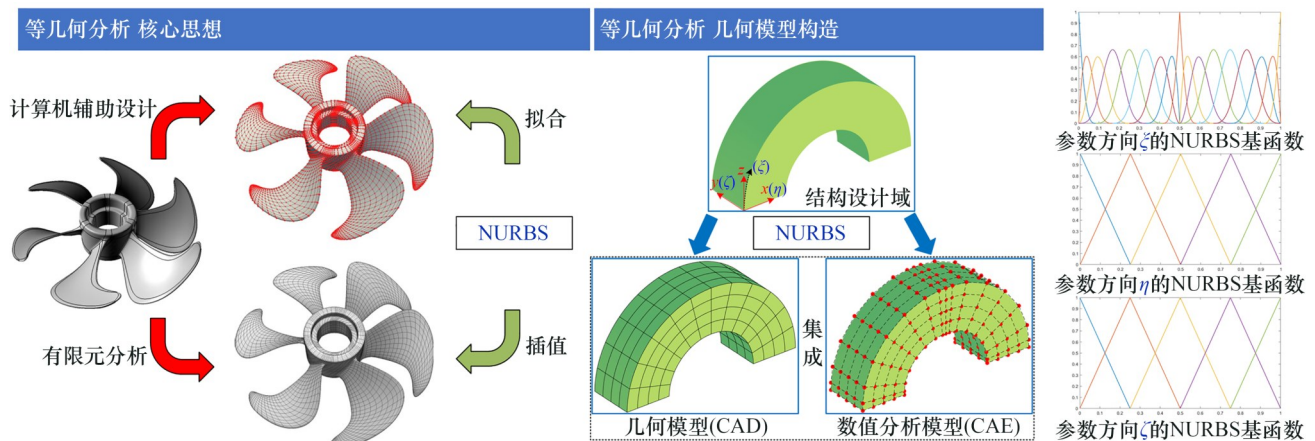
等几何分析 核心思想

计算机辅助设计

拟合

NURBS

有限元分析

插值

等几何分析 几何模型构造

$y(\zeta)$ $z(\xi)$ $x(\eta)$

结构设计域

NURBS

集成

几何模型(CAD)

数值分析模型(CAE)

参数方向$\zeta$的NURBS基函数

参数方向$\eta$的NURBS基函数

参数方向$\zeta$的NURBS基函数